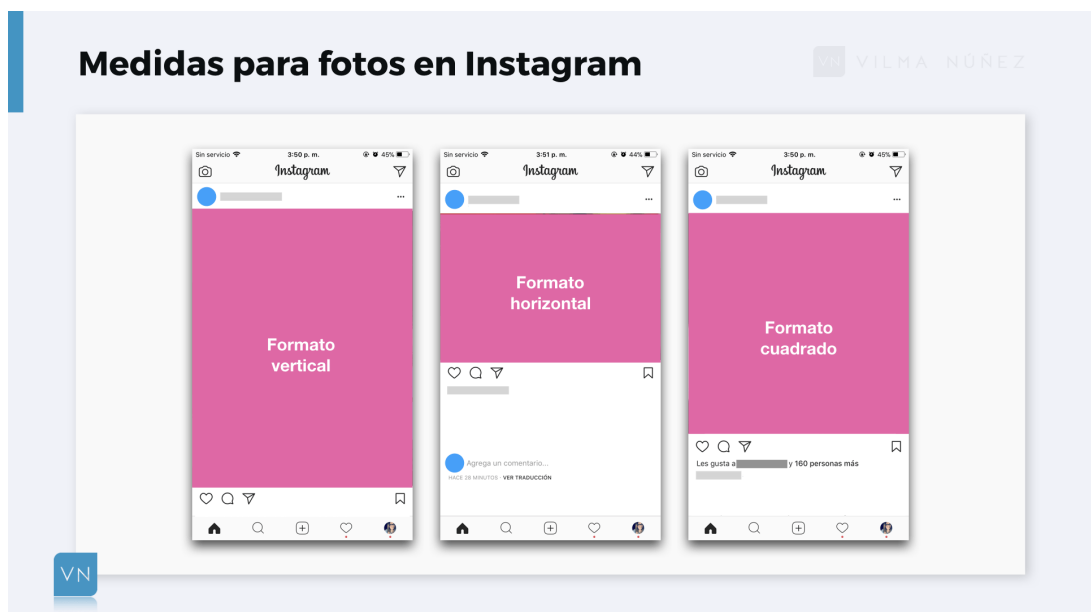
Medidas para fotos en Instagram

VN VILMA NÚÑEZ

Sin servicio 3:50 p. m. 45%
Instagram
Formato vertical

Sin servicio 3:51 p. m. 44%
Instagram
Formato horizontal
Agrega un comentario...
HACE 28 MINUTOS · VER TRADUCCIÓN

Sin servicio 3:50 p. m. 45%
Instagram
Formato cuadrado
Les gusta a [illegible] y 160 personas más

VN